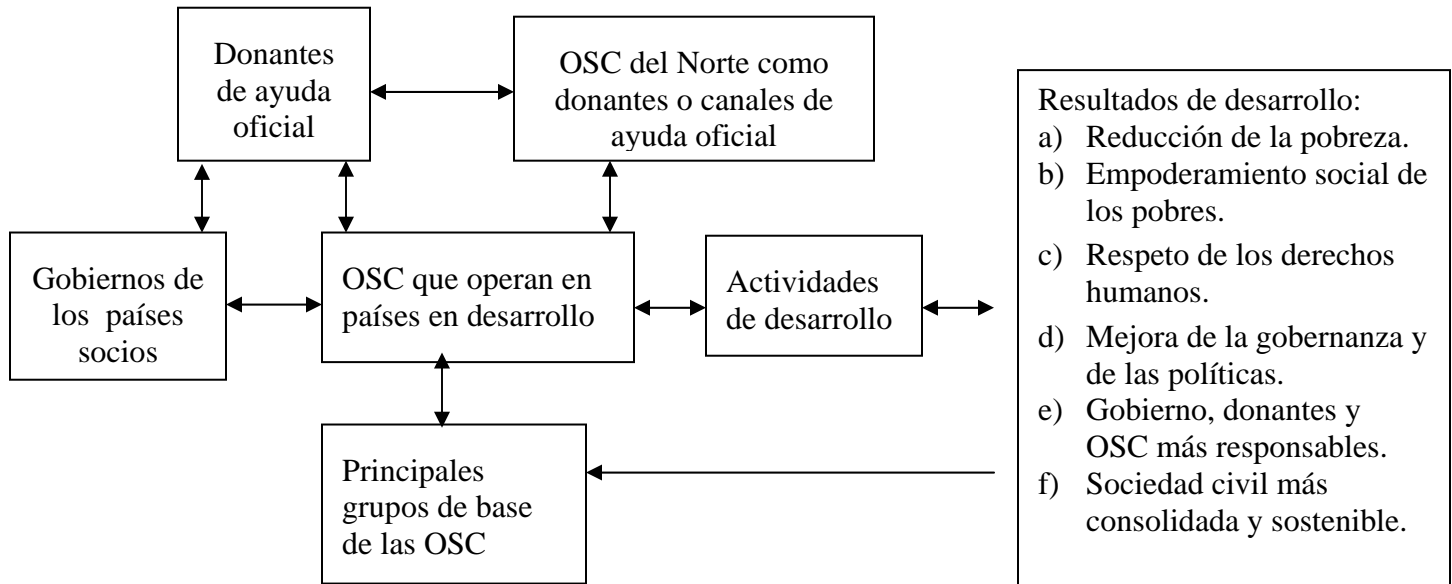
Donantes de ayuda oficial

OSC del Norte como donantes o canales de ayuda oficial

Resultados de desarrollo:
a) Reducción de la pobreza.
b) Empoderamiento social de los pobres.
c) Respeto de los derechos humanos.
d) Mejora de la gobernanza y de las políticas.
e) Gobierno, donantes y OSC más responsables.
f) Sociedad civil más consolidada y sostenible.

Gobiernos de los países socios

OSC que operan en países en desarrollo

Actividades de desarrollo

Principales grupos de base de las OSC